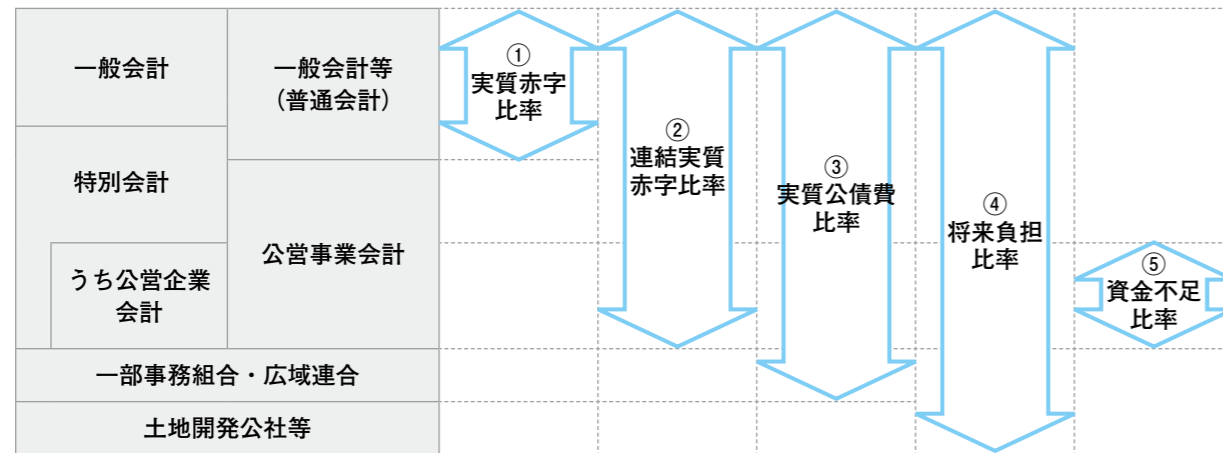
一般会計

一般会計等
（普通会計）

特別会計

公営事業会計

うち公営企業会計

一部事務組合・広域連合

土地開発公社等

①
実質赤字
比率

②
連結実質
赤字比率

③
実質公債費
比率

④
将来負担
比率

⑤
資金不足
比率